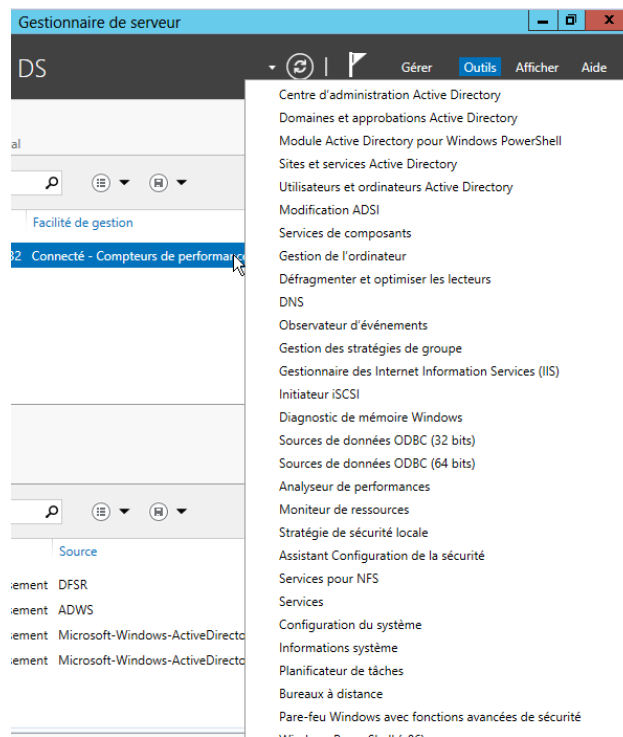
Gestionnaire de serveur

DS

Gérer Outils Afficher Aide

al

Facilité de gestion

32 Connecté - Compteurs de performanc

Source

ement DFSR
ement ADWS
ement Microsoft-Windows-ActiveDirecto
ement Microsoft-Windows-ActiveDirecto

Centre d'administration Active Directory
Domaines et approbations Active Directory
Module Active Directory pour Windows PowerShell
Sites et services Active Directory
Utilisateurs et ordinateurs Active Directory
Modification ADSI
Services de composants
Gestion de l'ordinateur
Défragmenter et optimiser les lecteurs
DNS
Observateur d'événements
Gestion des stratégies de groupe
Gestionnaire des Internet Information Services (IIS)
Initiateur iSCSI
Diagnostic de mémoire Windows
Sources de données ODBC (32 bits)
Sources de données ODBC (64 bits)
Analyseur de performances
Moniteur de ressources
Stratégie de sécurité locale
Assistant Configuration de la sécurité
Services pour NFS
Services
Configuration du système
Informations système
Planificateur de tâches
Bureaux à distance
Pare-feu Windows avec fonctions avancées de sécurité
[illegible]